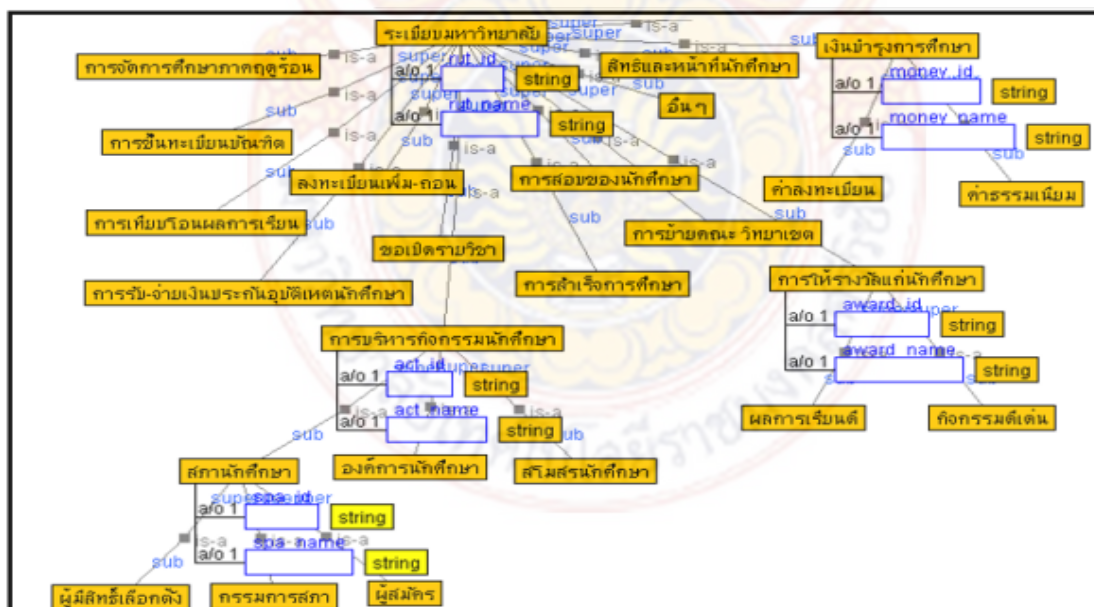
ระเบียบมหาวิทยาลัย
super
is-a
super
sub
is-a
เงินบำรุงการศึกษา
การจัดการศึกษาภาคฤดูร้อน
a/o 1
rul_id
string
สิทธิและหน้าที่นักศึกษา
a/o 1
money_id
string
super
is-a
sub
rul_name
string
อื่นๆ
a/o 1
money_name
string
การขึ้นทะเบียนบัณฑิต
sub
is-a
sub
sub
ลงทะเบียนเพิ่ม-ถอน
การสอบของนักศึกษา
ค่าลงทะเบียน
ค่าธรรมเนียม
การเทียบโอนผลการเรียน
sub
sub
การย้ายคณะ วิทยาเขต
ขอเปิดรายวิชา
การรับ-จ่ายเงินประกันอุบัติเหตุนักศึกษา
การสำเร็จการศึกษา
การให้รางวัลแก่นักศึกษา
a/o 1
award_id
string
การบริหารกิจกรรมนักศึกษา
a/o 1
award_name
string
a/o 1
act_id
string
a/o 1
act_name
string
ผลการเรียนดี
กิจกรรมดีเด่น
sub
is-a
sub
องค์การนักศึกษา
สโมสรนักศึกษา
สภานักศึกษา
a/o 1
spa_id
string
sub
a/o 1
spa_name
string
ผู้มีสิทธิ์เลือกตั้ง
กรรมการสภา
ผู้สมัคร